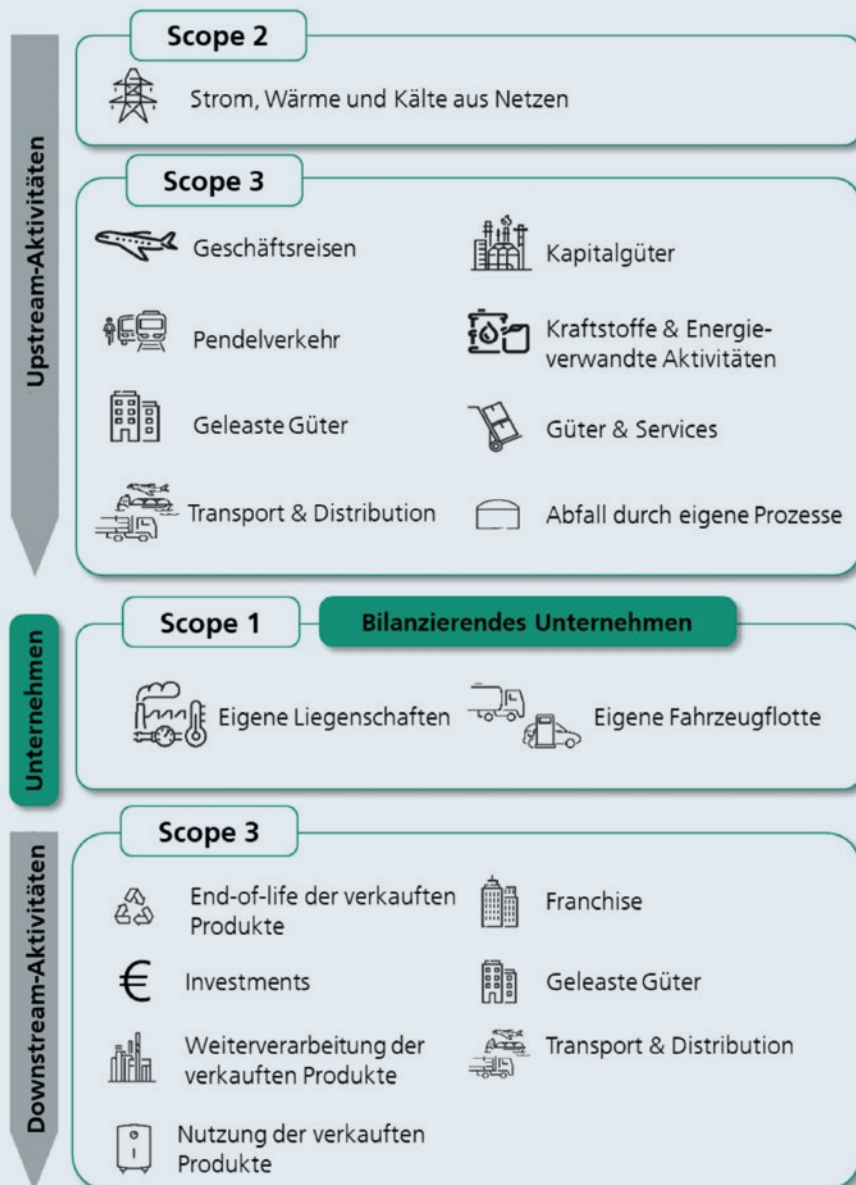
Upstream-Aktivitäten

Scope 2

Strom, Wärme und Kälte aus Netzen

Scope 3

Geschäftsreisen

Kapitalgüter

Pendelverkehr

Kraftstoffe & Energieverwandte Aktivitäten

Geleaste Güter

Güter & Services

Transport & Distribution

Abfall durch eigene Prozesse

Unternehmen

Scope 1

Bilanzierendes Unternehmen

Eigene Liegenschaften

Eigene Fahrzeugflotte

Downstream-Aktivitäten

Scope 3

End-of-life der verkauften Produkte

Franchise

Investments

Geleaste Güter

Weiterverarbeitung der verkauften Produkte

Transport & Distribution

Nutzung der verkauften Produkte